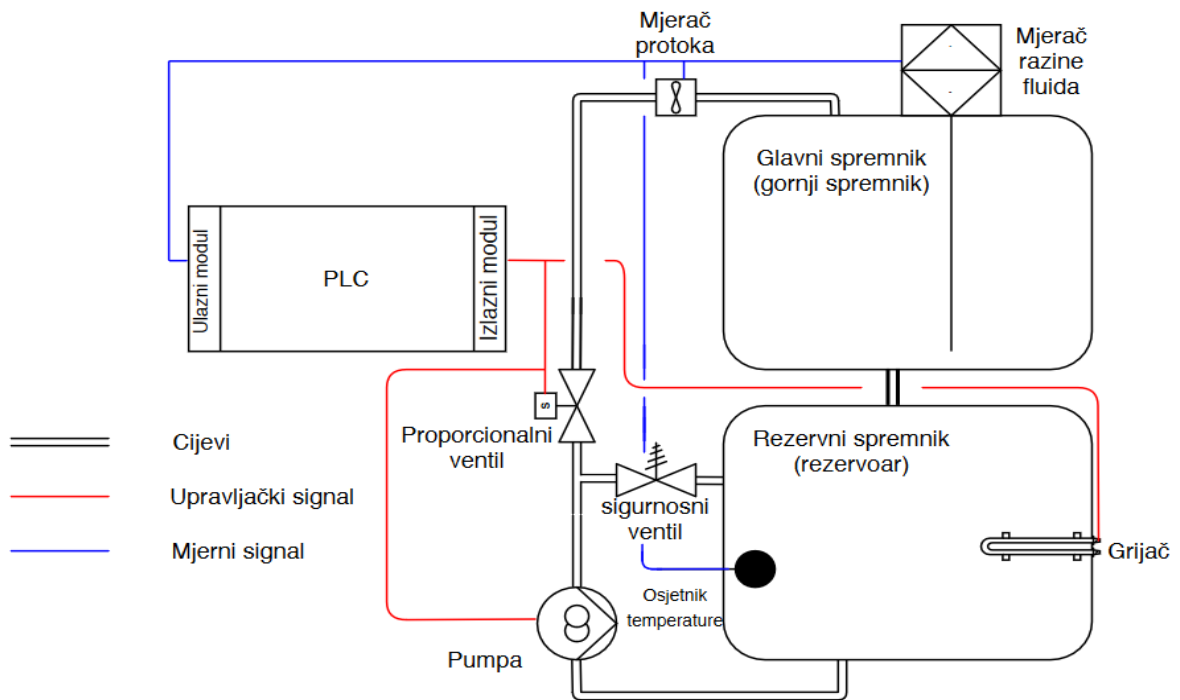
Mjerač protoka

Mjerač razine fluida

Glavni spremnik (gornji spremnik)

Ulazni modul

PLC

Izlazni modul

S

Proporcionalni ventil

Rezervni spremnik (rezervoar)

Cijevi

Upravljački signal

Mjerni signal

sigurnosni ventil

Grijač

Osjetnik temperature

Pumpa